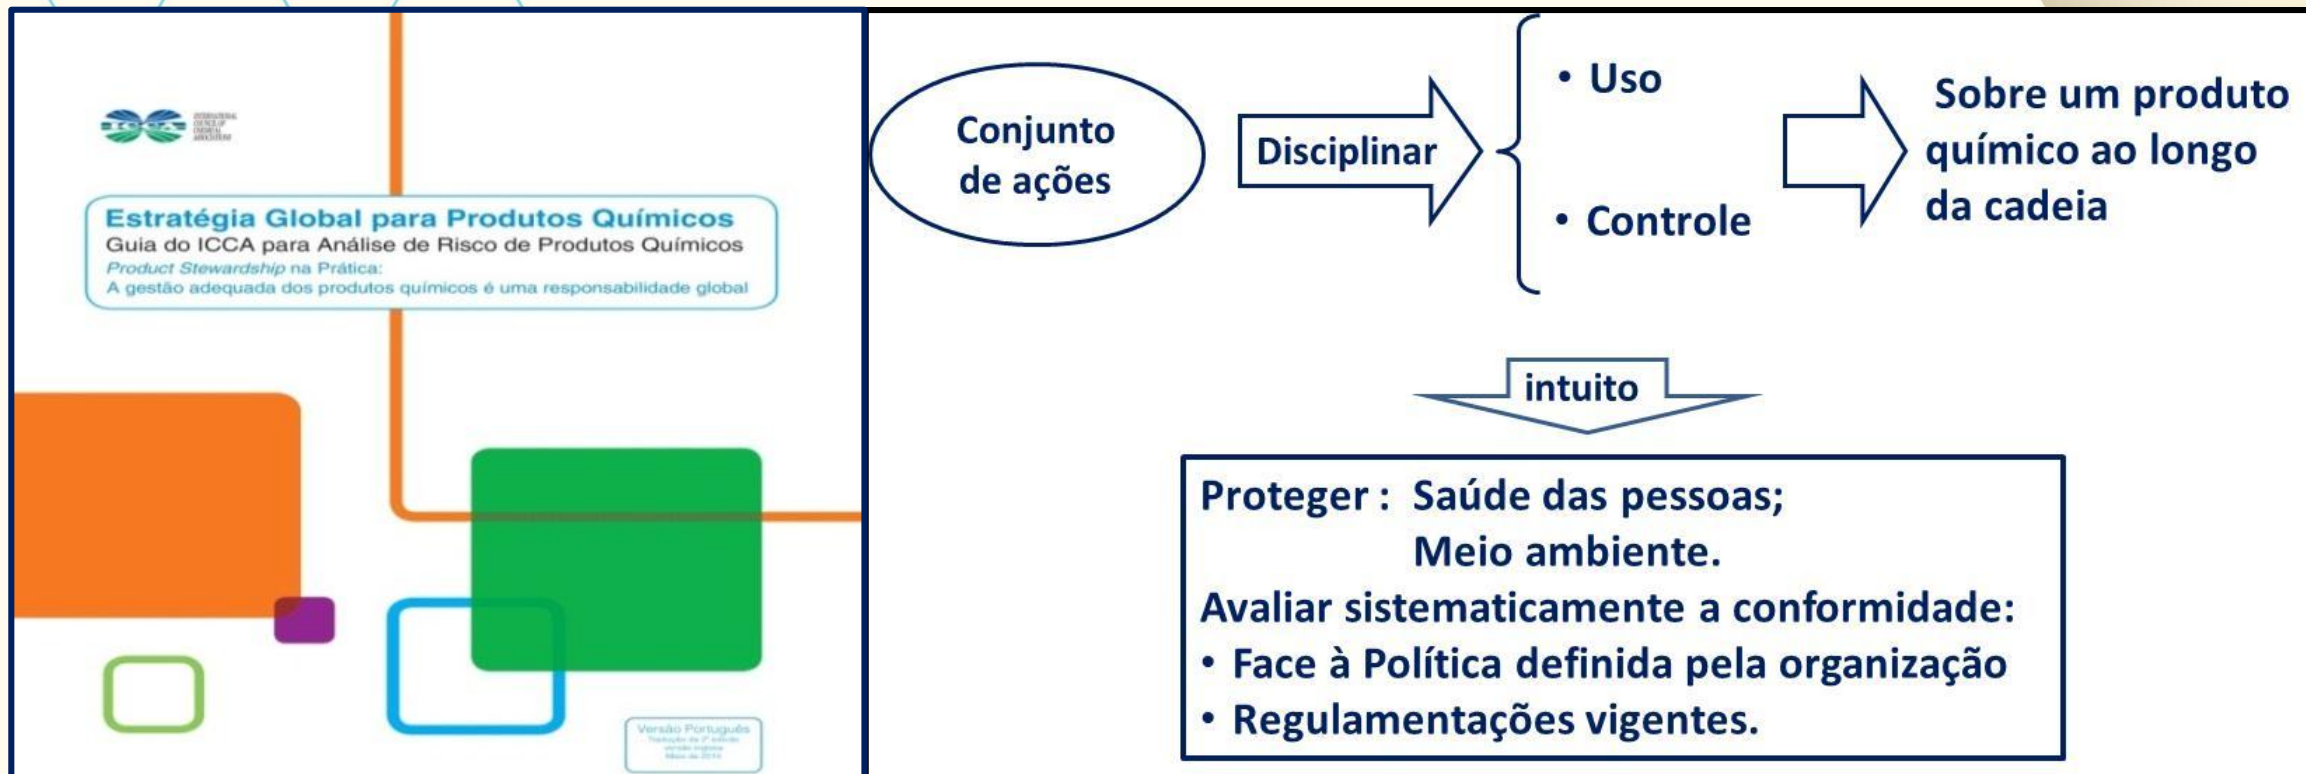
ICCA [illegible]

Estratégia Global para Produtos Químicos
Guia do ICCA para Análise de Risco de Produtos Químicos
Product Stewardship na Prática:
A gestão adequada dos produtos químicos é uma responsabilidade global

Versão Português
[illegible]

Conjunto de ações

Disciplinar

• Uso
• Controle

Sobre um produto químico ao longo da cadeia

intuito

Proteger : Saúde das pessoas;
Meio ambiente.
Avaliar sistematicamente a conformidade:
• Face à Política definida pela organização
• Regulamentações vigentes.